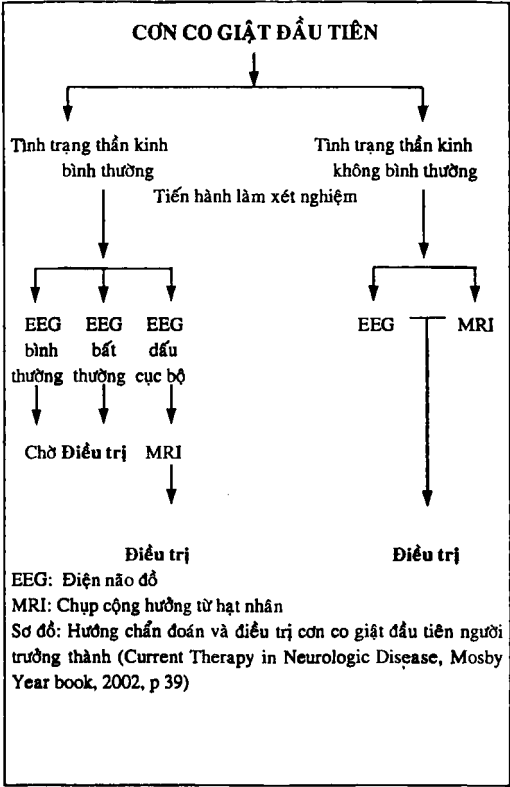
CƠN CO GIẬT ĐẦU TIÊN

Tình trạng thần kinh bình thường

Tình trạng thần kinh không bình thường

Tiến hành làm xét nghiệm

EEG bình thường

EEG bất thường

EEG dấu cục bộ

EEG

MRI

Chờ

Điều trị

MRI

Điều trị

Điều trị

EEG: Điện não đồ

MRI: Chụp cộng hưởng từ hạt nhân

Sơ đồ: Hướng chẩn đoán và điều trị cơn co giật đầu tiên người trưởng thành (Current Therapy in Neurologic Disease, Mosby Year book, 2002, p 39)